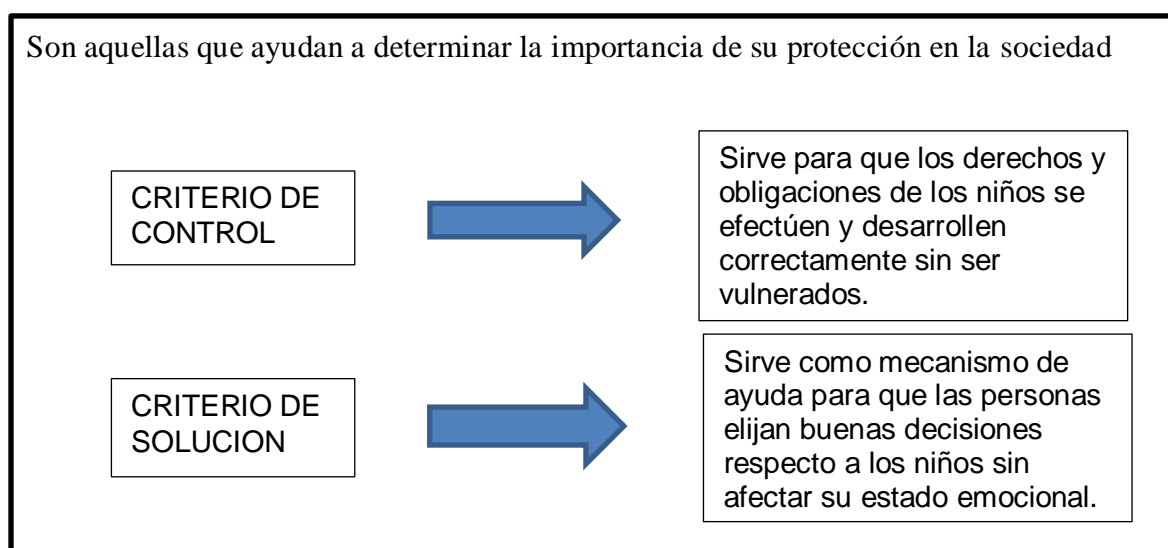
Son aquellas que ayudan a determinar la importancia de su protección en la sociedad

CRITERIO DE CONTROL

Sirve para que los derechos y obligaciones de los niños se efectúen y desarrollen correctamente sin ser vulnerados.

CRITERIO DE SOLUCION

Sirve como mecanismo de ayuda para que las personas elijan buenas decisiones respecto a los niños sin afectar su estado emocional.